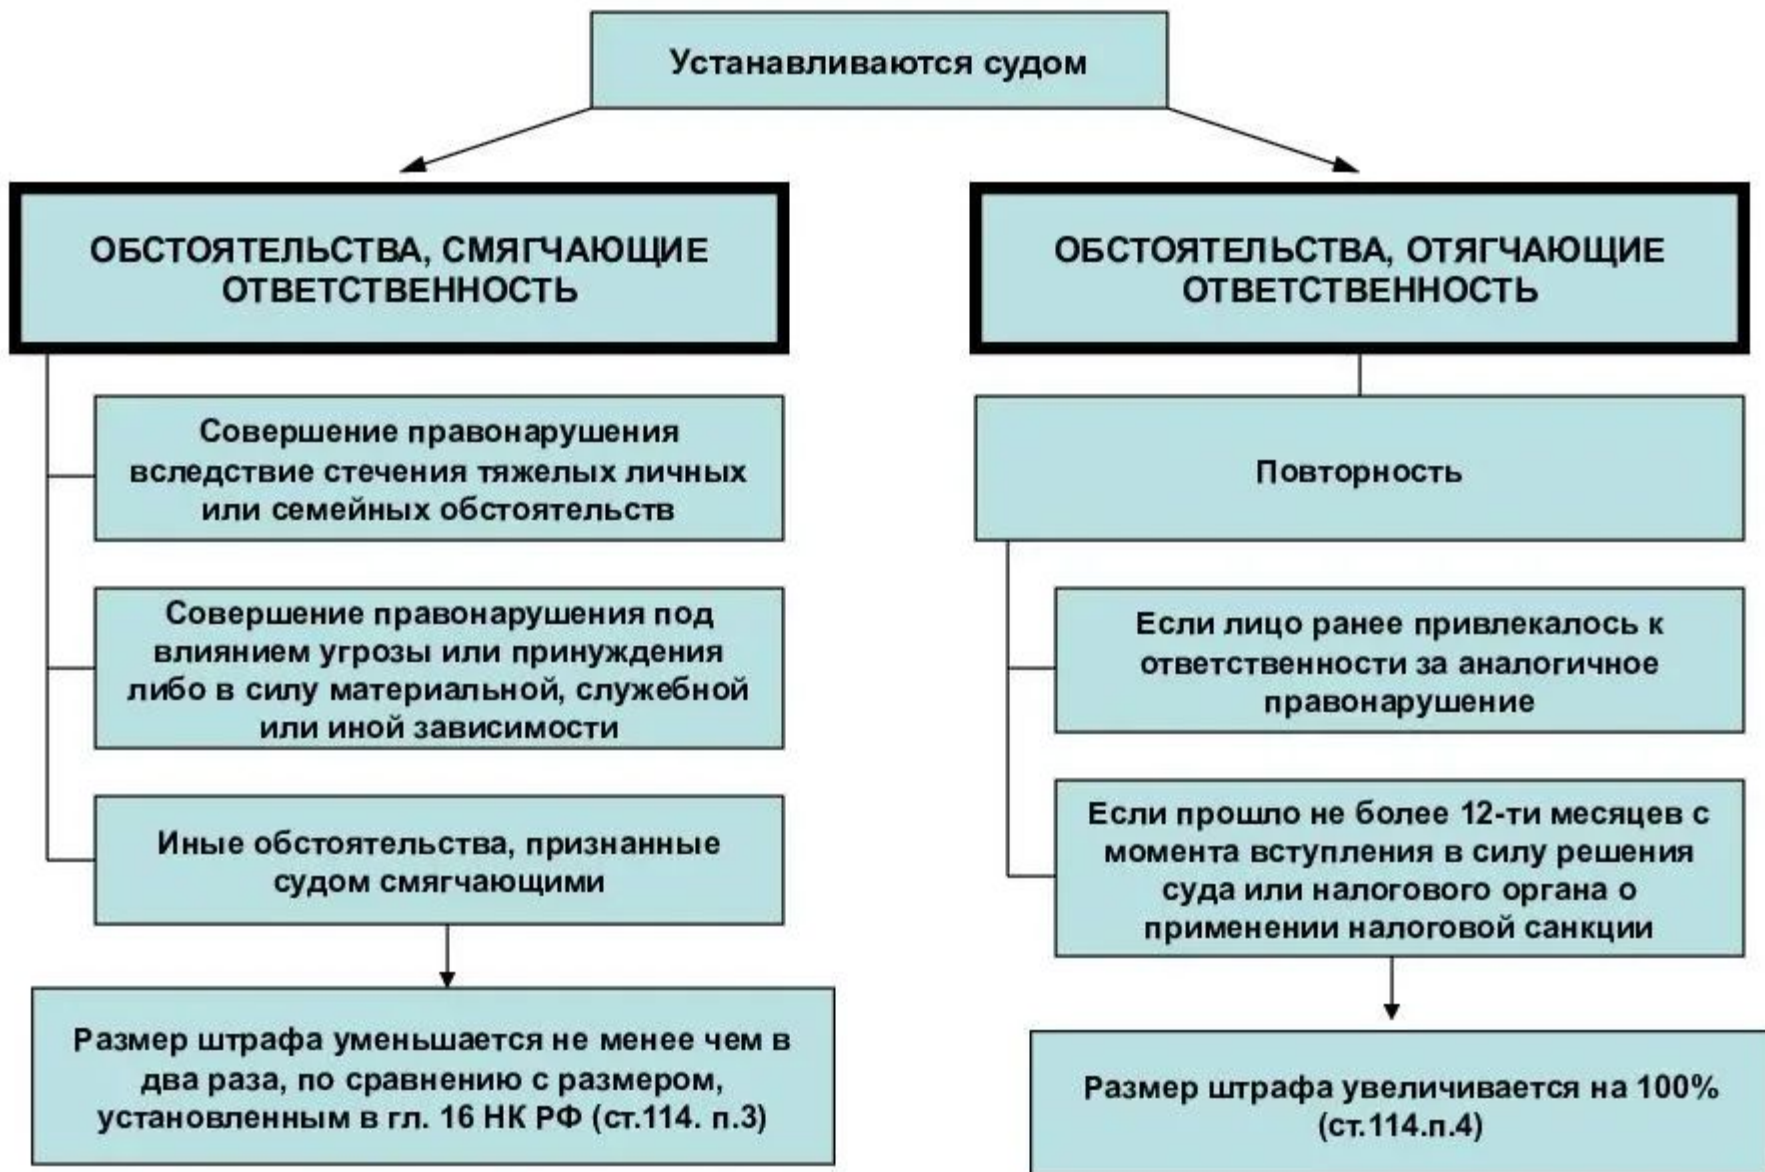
Устанавливаются судом

ОБСТОЯТЕЛЬСТВА, СМЯГЧАЮЩИЕ ОТВЕТСТВЕННОСТЬ

Совершение правонарушения вследствие стечения тяжелых личных или семейных обстоятельств

Совершение правонарушения под влиянием угрозы или принуждения либо в силу материальной, служебной или иной зависимости

Иные обстоятельства, признанные судом смягчающими

Размер штрафа уменьшается не менее чем в два раза, по сравнению с размером, установленным в гл. 16 НК РФ (ст.114. п.3)

ОБСТОЯТЕЛЬСТВА, ОТЯГЧАЮЩИЕ ОТВЕТСТВЕННОСТЬ

Повторность

Если лицо ранее привлекалось к ответственности за аналогичное правонарушение

Если прошло не более 12-ти месяцев с момента вступления в силу решения суда или налогового органа о применении налоговой санкции

Размер штрафа увеличивается на 100% (ст.114.п.4)